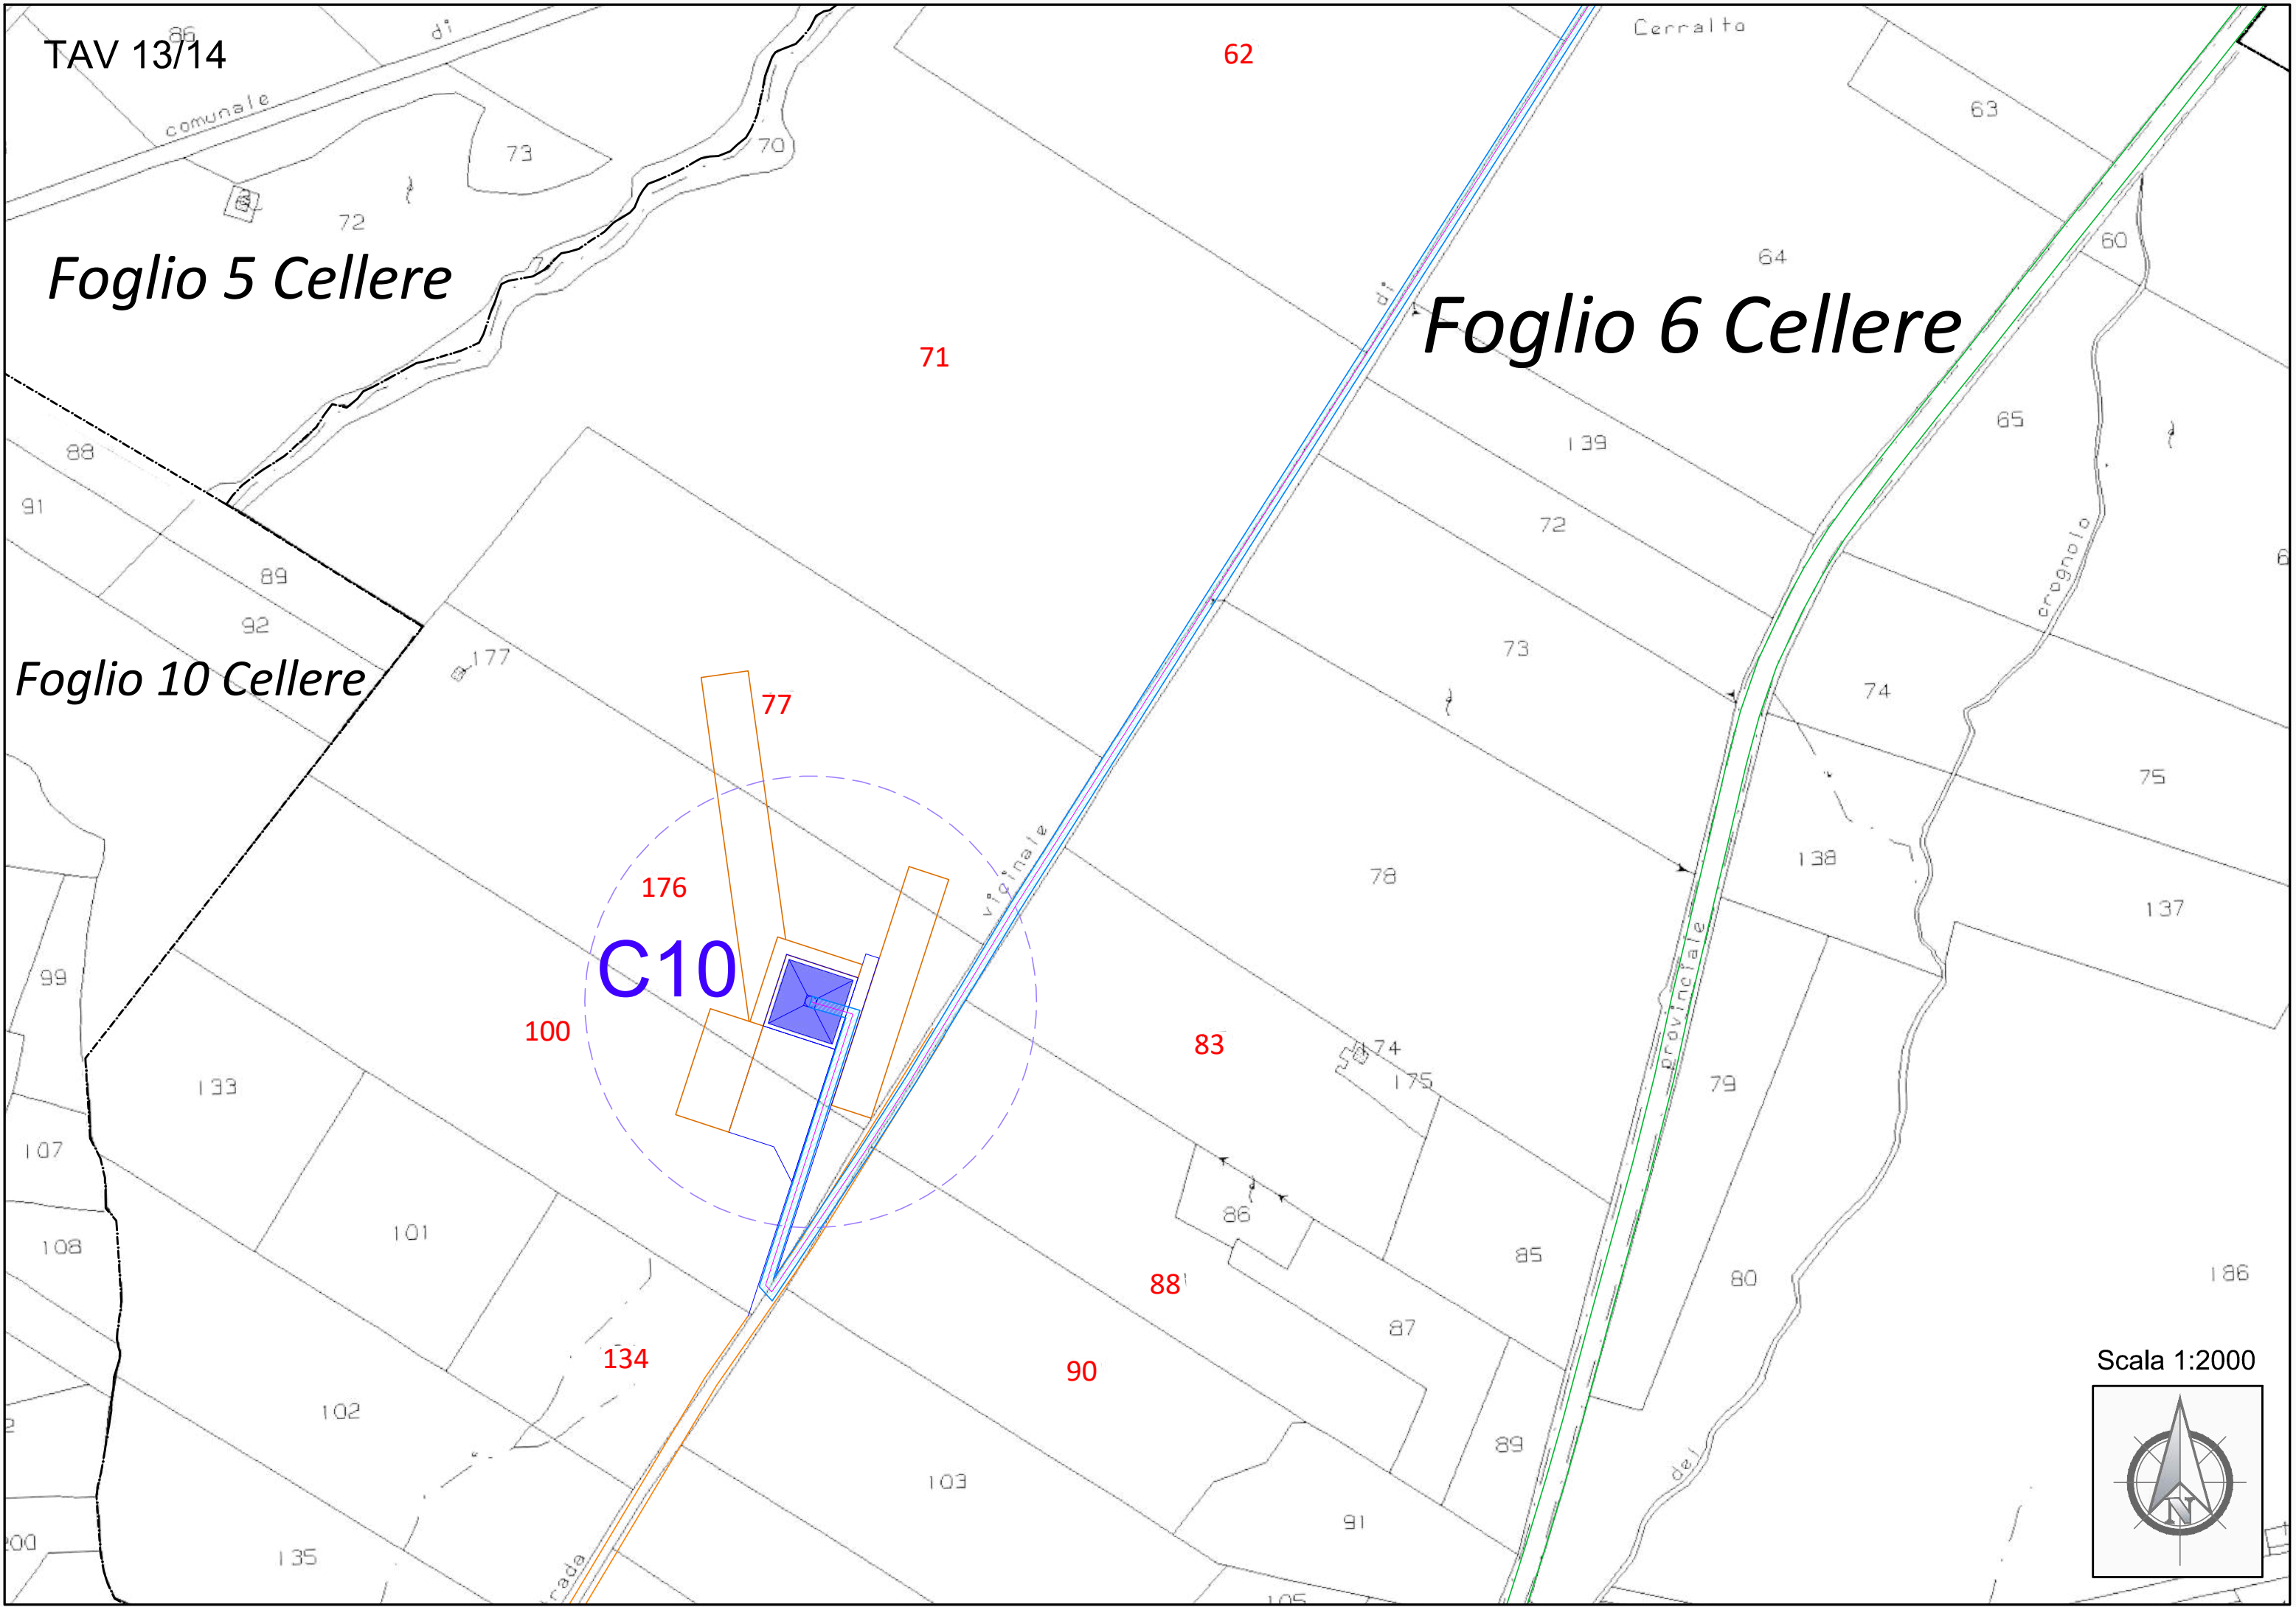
TAV 13/14

86 di comunale

73

70

72

Foglio 5 Cellere

62

Cerralto

63

64

60

Foglio 6 Cellere

71

88

91

89

92

Foglio 10 Cellere

177

139

72

65

73

74

crognolo

77

176

C10

100

vicinale

78

138

75

137

99

133

83

174

175

79

provinciale

107

101

86

85

108

88

80

186

87

Scala 1:2000

134

90

102

89

103

dei

91

200

135

strada

105

N

di